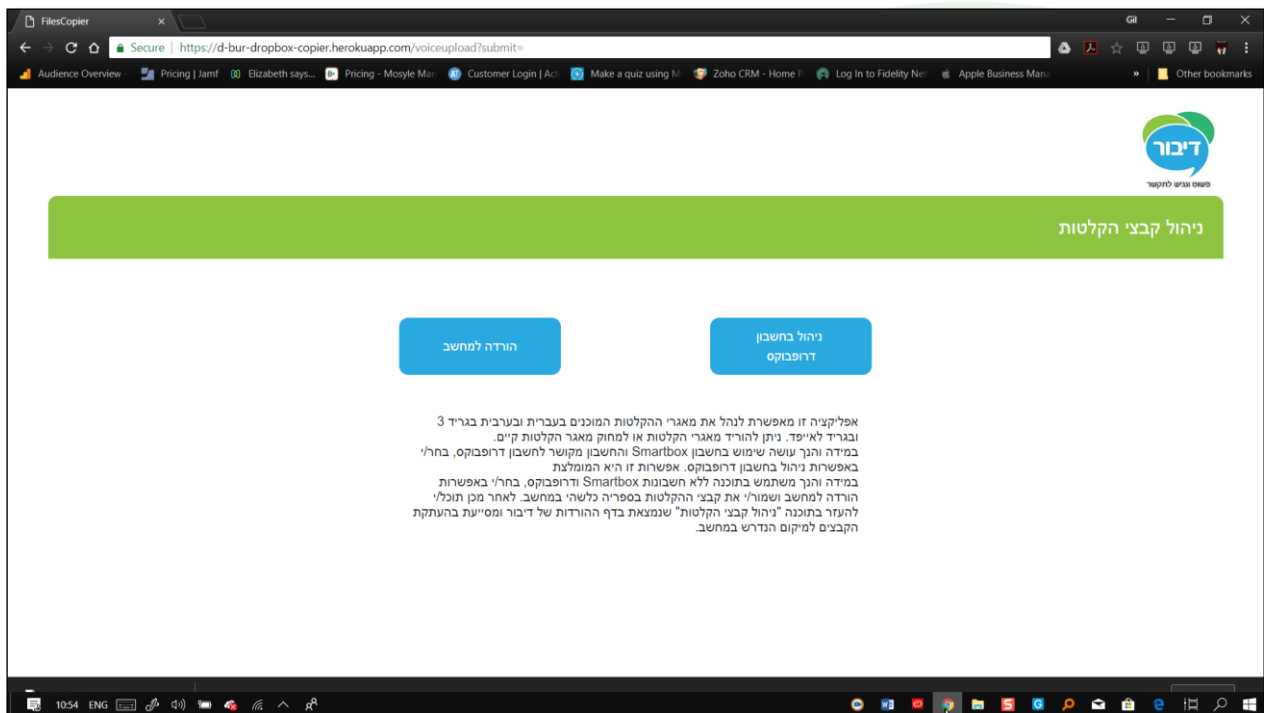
FilesCopier ×

Gil

Secure | https://d-bur-dropbox-copier.herokuapp.com/voiceupload?submit=

Audience Overview · Pricing | Jamf · Elizabeth says... · Pricing - Mosyle Man · Customer Login | Act · Make a quiz using M · Zoho CRM - Home P · Log In to Fidelity Net · Apple Business Mana · » · Other bookmarks

דיבור
פשוט ונגיש לתקשר

ניהול קבצי הקלטות

הורדה למחשב

ניהול בחשבון דרופבוקס

אפליקציה זו מאפשרת לנהל את מאגרי ההקלטות המוכנים בעברית ובערבית בגריד 3 ובגריד לאייפד. ניתן להוריד מאגרי הקלטות או למחוק מאגר הקלטות קיים.
במידה והנך עושה שימוש בחשבון Smartbox והחשבון מקושר לחשבון דרופבוקס, בחר/י באפשרות ניהול בחשבון דרופבוקס. אפשרות זו היא המומלצת
במידה והנך משתמש בתוכנה ללא חשבונות Smartbox ודרופבוקס, בחר/י באפשרות הורדה למחשב ושמור/י את קבצי ההקלטות בספריה כלשהי במחשב. לאחר מכן תוכל/י להעזר בתוכנה "ניהול קבצי הקלטות" שנמצאת בדף ההורדות של דיבור ומסייעת בהעתקת הקבצים למיקום הנדרש במחשב.

10:54 ENG